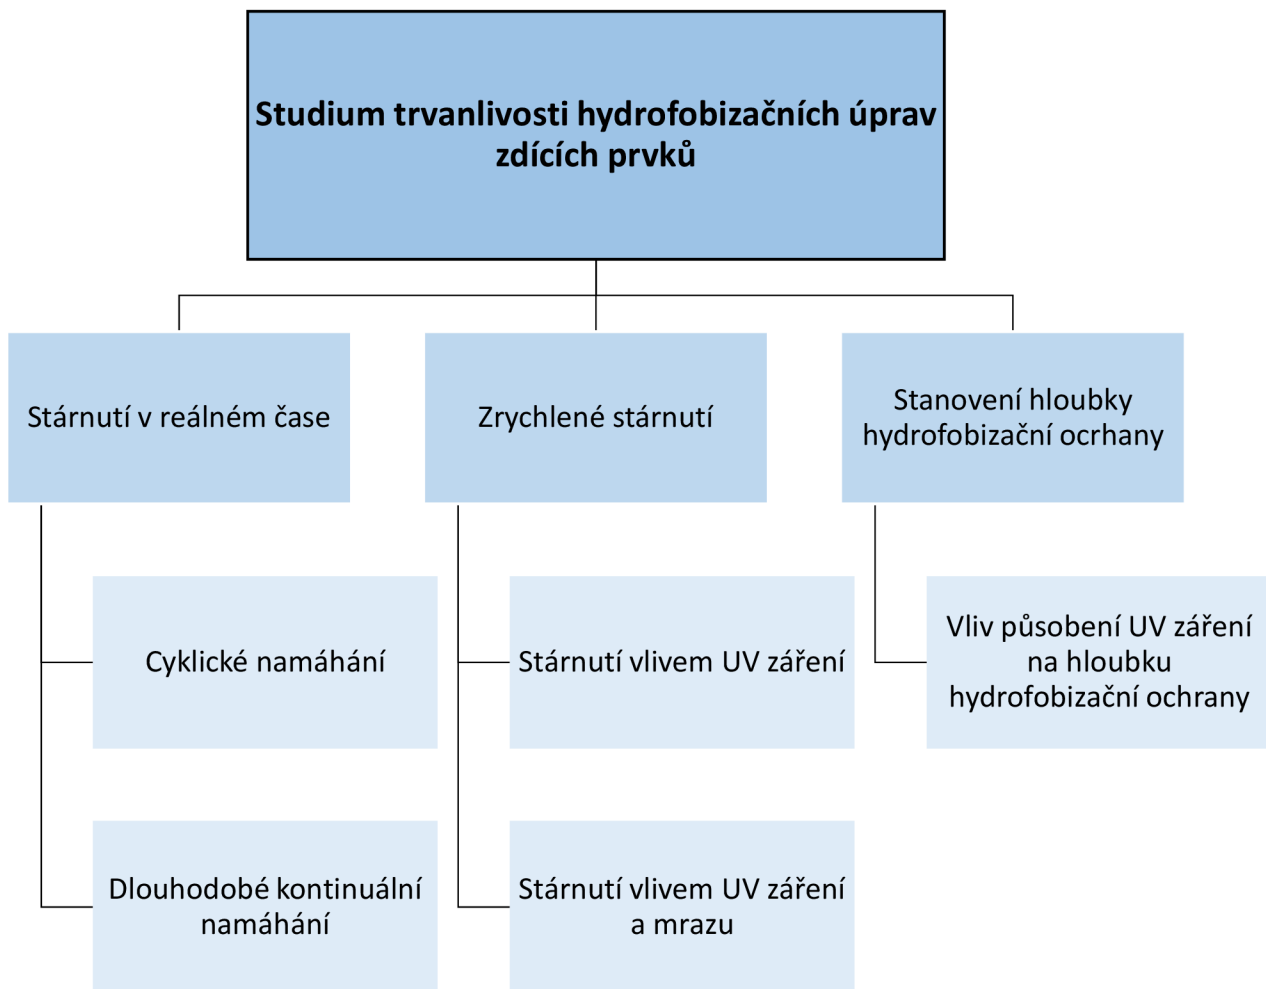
Studium trvanlivosti hydrofobizačních úprav zdících prvků

Stárnutí v reálném čase

Zrychlené stárnutí

Stanovení hloubky hydrofobizační ocrhany

Cyklické namáhání

Dlouhodobé kontinuální namáhání

Stárnutí vlivem UV záření

Stárnutí vlivem UV záření a mrazu

Vliv působení UV záření na hloubku hydrofobizační ochrany